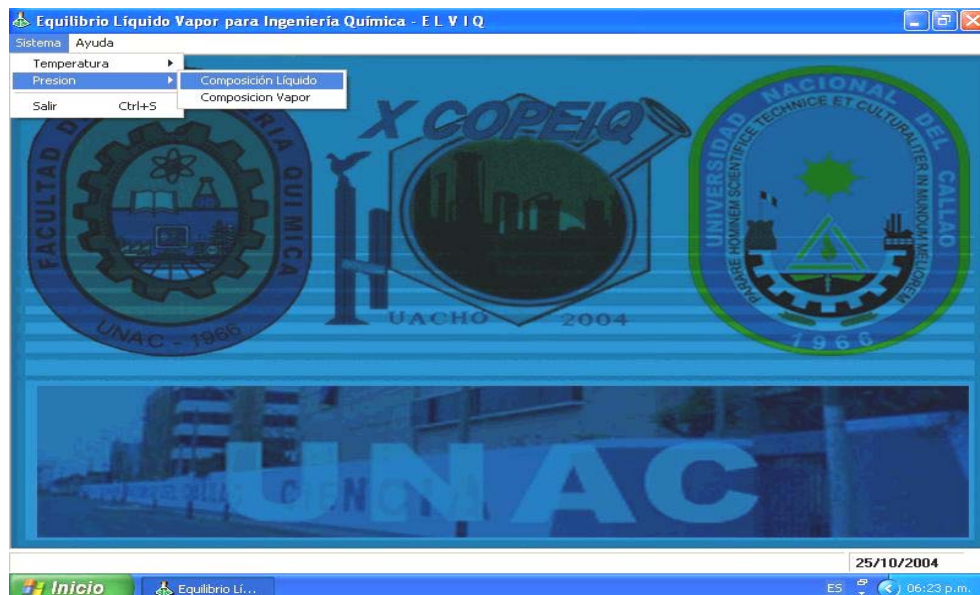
Equilibrio Líquido Vapor para Ingeniería Química - E L V I Q

Sistema Ayuda

Temperatura
Presion
Salir Ctrl+S

Composición Líquido
Composicion Vapor

FACULTAD DE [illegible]RIA QUIMICA
UNAC - 1966

X COPEIQ
UACHO 2004

UNIVERSIDAD NACIONAL DEL CALLAO
TECHNICE ET CULTURALITER IN MUNDUM MELIOREM
PARARE HOMINEM SCIENTIFICE
1966

UNAC

CIENCIA

25/10/2004

Inicio
Equilibrio Lí...
ES 06:23 p.m.